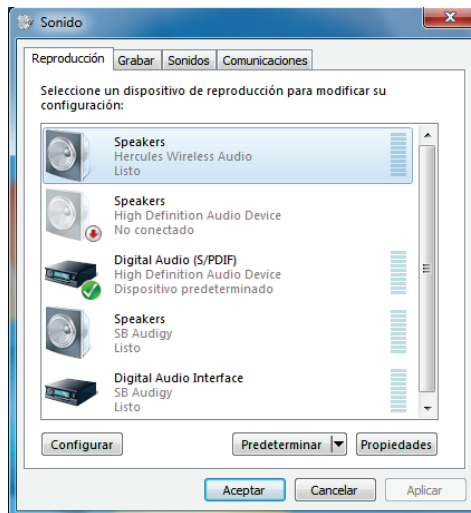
Sonido

Reproducción | Grabar | Sonidos | Comunicaciones

Seleccione un dispositivo de reproducción para modificar su configuración:

Speakers
Hercules Wireless Audio
Listo

Speakers
High Definition Audio Device
No conectado

Digital Audio (S/PDIF)
High Definition Audio Device
Dispositivo predeterminado

Speakers
SB Audigy
Listo

Digital Audio Interface
SB Audigy
Listo

Configurar

Predeterminar

Propiedades

Aceptar

Cancelar

Aplicar